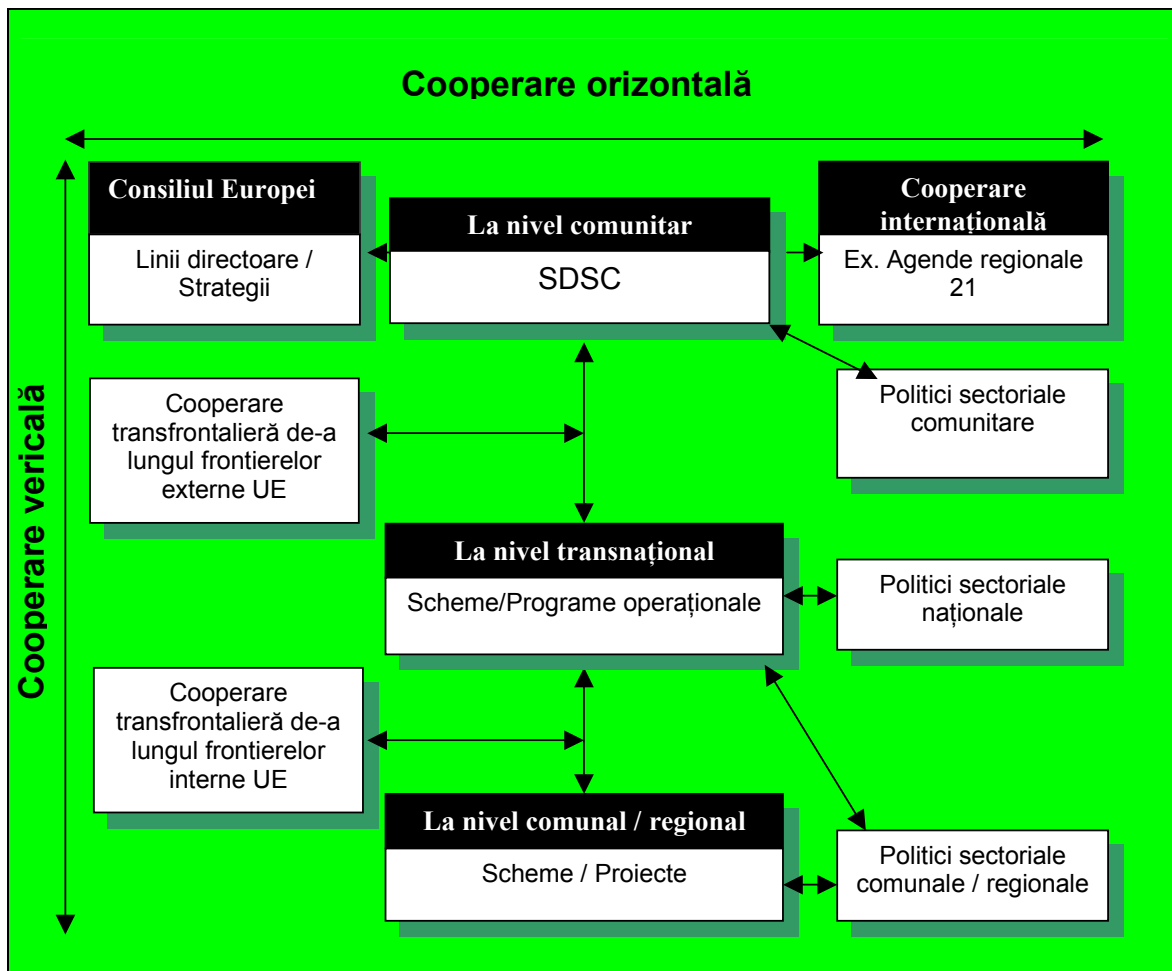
Cooperare orizontală

Cooperare vericală

Consiliul Europei

Linii directoare / Strategii

La nivel comunitar

SDSC

Cooperare internațională

Ex. Agende regionale 21

Politici sectoriale comunitare

Cooperare transfrontalieră de-a lungul frontierelor externe UE

La nivel transnațional

Scheme/Programe operaționale

Politici sectoriale naționale

Cooperare transfrontalieră de-a lungul frontierelor interne UE

La nivel comunal / regional

Scheme / Proiecte

Politici sectoriale comunale / regionale